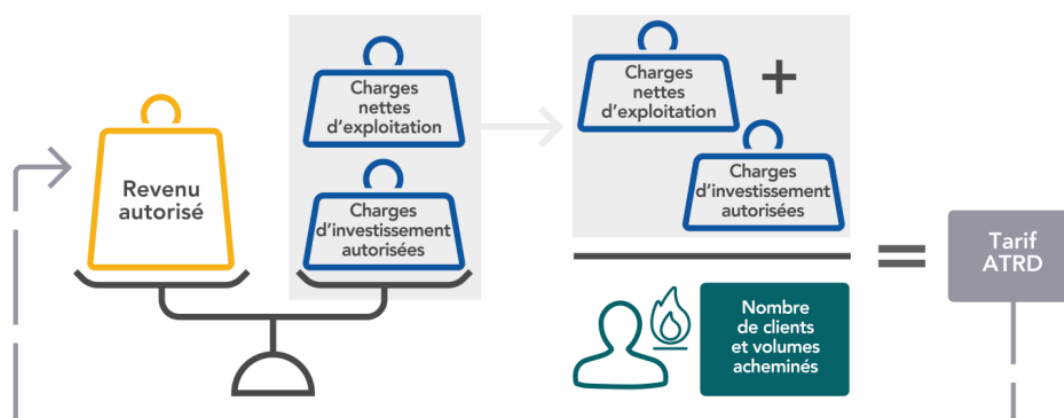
Revenu autorisé

Charges nettes d'exploitation

Charges d'investissement autorisées

Charges nettes d'exploitation

+

Charges d'investissement autorisées

Nombre de clients et volumes acheminés

=

Tarif ATRD